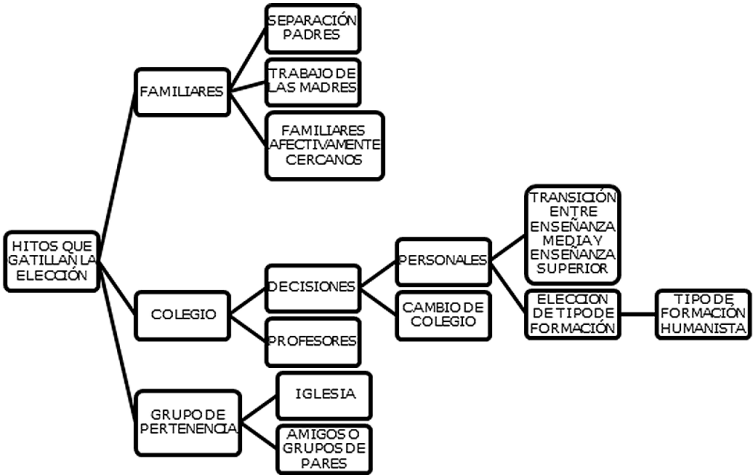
HITOS QUE GATILLAN LA ELECCIÓN

FAMILIARES

SEPARACIÓN PADRES

TRABAJO DE LAS MADRES

FAMILIARES AFECTIVAMENTE CERCANOS

COLEGIO

DECISIONES

PERSONALES

TRANSICIÓN ENTRE ENSEÑANZA MEDIA Y ENSEÑANZA SUPERIOR

ELECCIÓN DE TIPO DE FORMACIÓN

TIPO DE FORMACIÓN HUMANISTA

CAMBIO DE COLEGIO

PROFESORES

GRUPO DE PERTENENCIA

IGLESIA

AMIGOS O GRUPOS DE PARES